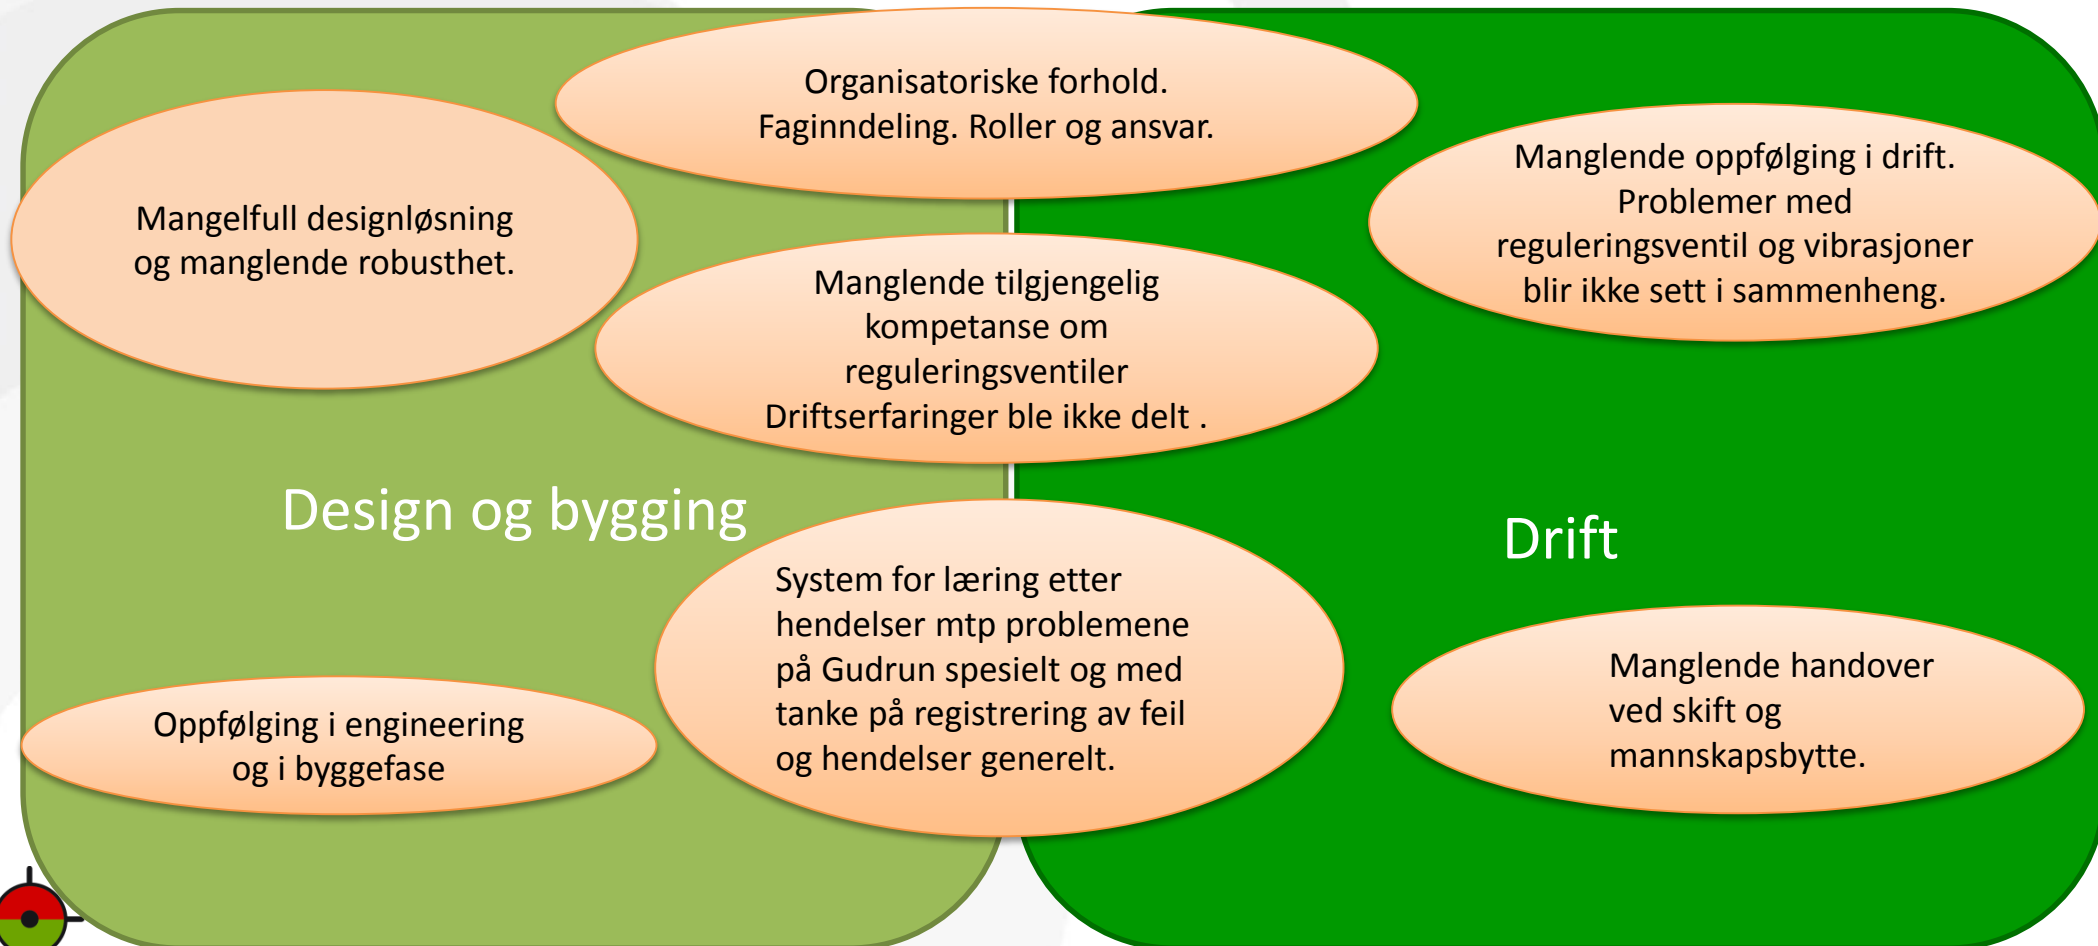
Organisatoriske forhold. Faginndeling. Roller og ansvar.

Mangelfull designløsning og manglende robusthet.

Manglende oppfølging i drift. Problemer med reguleringsventil og vibrasjoner blir ikke sett i sammenheng.

Manglende tilgjengelig kompetanse om reguleringsventiler Driftserfaringer ble ikke delt .

Design og bygging

Drift

System for læring etter hendelser mtp problemene på Gudrun spesielt og med tanke på registrering av feil og hendelser generelt.

Oppfølging i engineering og i byggefase

Manglende handover ved skift og mannskapsbytte.